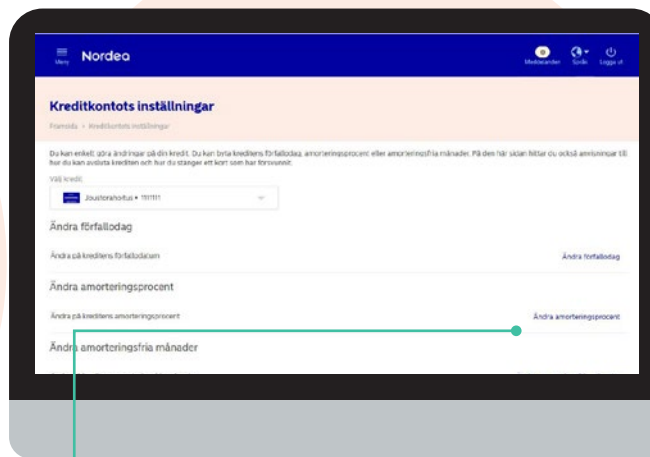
Meny Nordea

Meddelanden Språk Logga ut

Kreditkontots inställningar

Framsida › Kreditkontots inställningar

Du kan enkelt göra ändringar på din kredit. Du kan byta kreditens förfallodag, amorteringsprocent eller amorteringsfria månader. På den här sidan hittar du också anvisningar till hur du kan avsluta krediten och hur du stänger ett kort som har försvunnit.

Välj kredit

Joustorahoitus • 111111

Ändra förfallodag

Ändra på kreditens förfallodatum

Ändra förfallodag

Ändra amorteringsprocent

Ändra på kreditens amorteringsprocent

Ändra amorteringsprocent

Ändra amorteringsfria månader